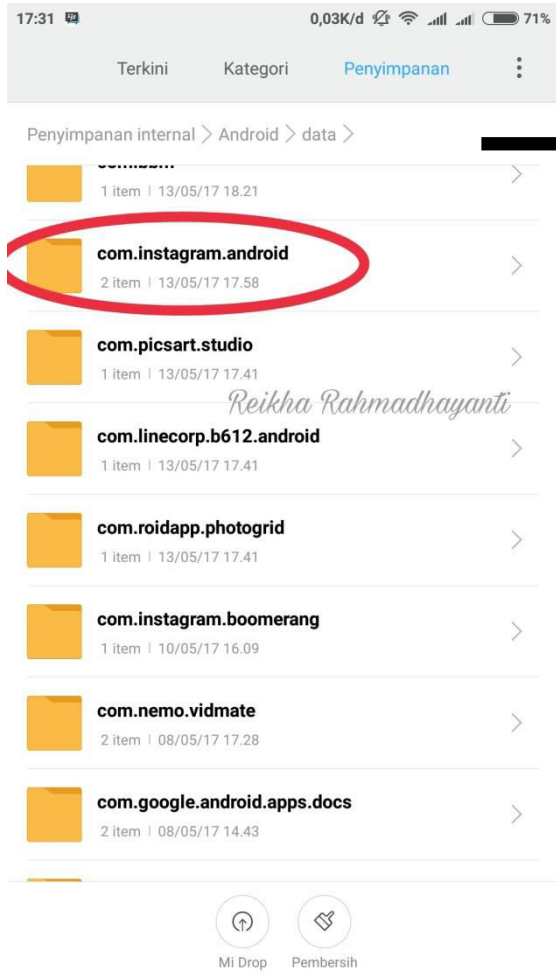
17:31 0,03K/d 71%

Terkini Kategori Penyimpanan

Penyimpanan internal > Android > data >

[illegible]
1 item | 13/05/17 18.21

com.instagram.android
2 item | 13/05/17 17.58

com.picsart.studio
1 item | 13/05/17 17.41

Reikha Rahmadhayanti

com.linecorp.b612.android
1 item | 13/05/17 17.41

com.roidapp.photogrid
1 item | 13/05/17 17.41

com.instagram.boomerang
1 item | 10/05/17 16.09

com.nemo.vidmate
2 item | 08/05/17 17.28

com.google.android.apps.docs
2 item | 08/05/17 14.43

Mi Drop Pembersih